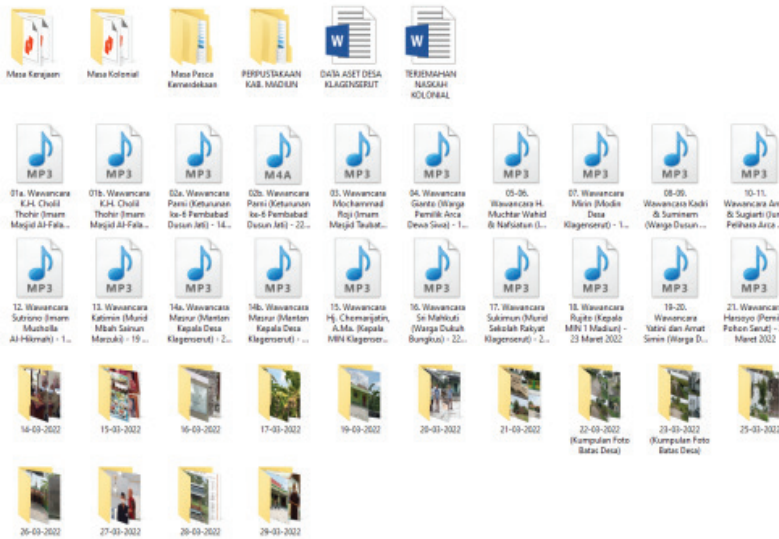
Masa Kerajaan
Masa Kolonial
Masa Pasca Kemerdekaan
PERPUSTAKAAN KAB. MADIUN
DATA ASET DESA KLAGENSERUT
TERJEMAHAN NASKAH KOLONIAL

MP3
01a. Wawancara K.H. Cholil Thohir (Imam Masjid Al-Fala...
MP3
01b. Wawancara K.H. Cholil Thohir (Imam Masjid Al-Fala...
MP3
02a. Wawancara Parmi (Keturunan ke-6 Pembabad Dusun Jati) - 14...
M4A
02b. Wawancara Parmi (Keturunan ke-6 Pembabad Dusun Jati) - 22...
MP3
03. Wawancara Mochammad Roji (Imam Masjid Taubat...
MP3
04. Wawancara Gianto (Warga Pemilik Arca Dewa Siwa) - 1...
MP3
05-06. Wawancara H. Muchtar Wahid & Nafsiatun (...
MP3
07. Wawancara Mirin (Modin Desa Klagenserut) - 1...
MP3
08-09. Wawancara Kadri & Suminem (Warga Dusun...
MP3
10-11. Wawancara Am... & Sugiarti (Su... Pelihara Arca...

MP3
12. Wawancara Sutrisno (Imam Musholla Al-Hikmah) - 1...
MP3
13. Wawancara Katimin (Murid Mbah Sainun Marzuki) - 19...
MP3
14a. Wawancara Masrur (Mantan Kepala Desa Klagenserut) - 2...
MP3
14b. Wawancara Masrur (Mantan Kepala Desa Klagenserut) - 2...
MP3
15. Wawancara Hj. Chomarijatin, A.Ma. (Kepala MIN Klagenser...
MP3
16. Wawancara Sri Mahkuti (Warga Dukuh Bungkus) - 22...
MP3
17. Wawancara Sukimun (Murid Sekolah Rakyat Klagenserut) - 2...
MP3
18. Wawancara Rujito (Kepala MIN 1 Madiun) - 23 Maret 2022
MP3
19-20. Wawancara Yatini dan Amat Simin (Warga D...
MP3
21. Wawancara Harsoyo (Pemi... Pohon Serut) - ... Maret 2022

14-03-2022
15-03-2022
16-03-2022
17-03-2022
19-03-2022
20-03-2022
21-03-2022
22-03-2022 (Kumpulan Foto Batas Desa)
23-03-2022 (Kumpulan Foto Batas Desa)
25-03-2022

26-03-2022
27-03-2022
28-03-2022
29-03-2022